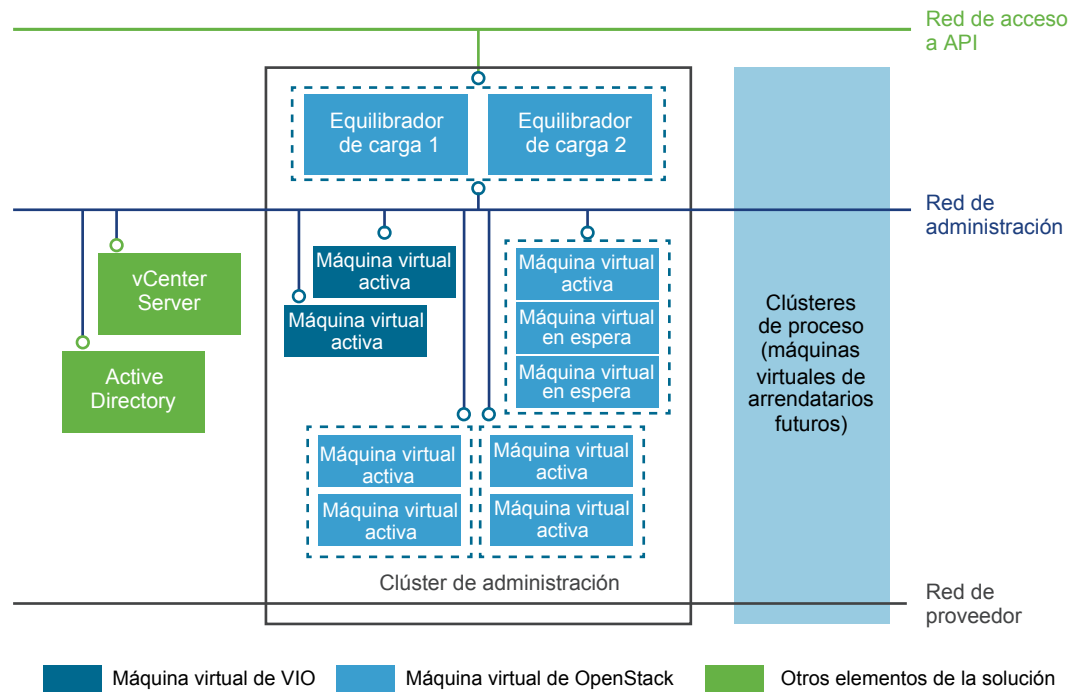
Red de acceso a API

Equilibrador de carga 1

Equilibrador de carga 2

Red de administración

vCenter Server

Active Directory

Máquina virtual activa

Máquina virtual activa

Máquina virtual activa

Máquina virtual en espera

Máquina virtual en espera

Clústeres de proceso (máquinas virtuales de arrendatarios futuros)

Máquina virtual activa

Máquina virtual activa

Máquina virtual activa

Máquina virtual activa

Clúster de administración

Red de proveedor

Máquina virtual de VIO

Máquina virtual de OpenStack

Otros elementos de la solución